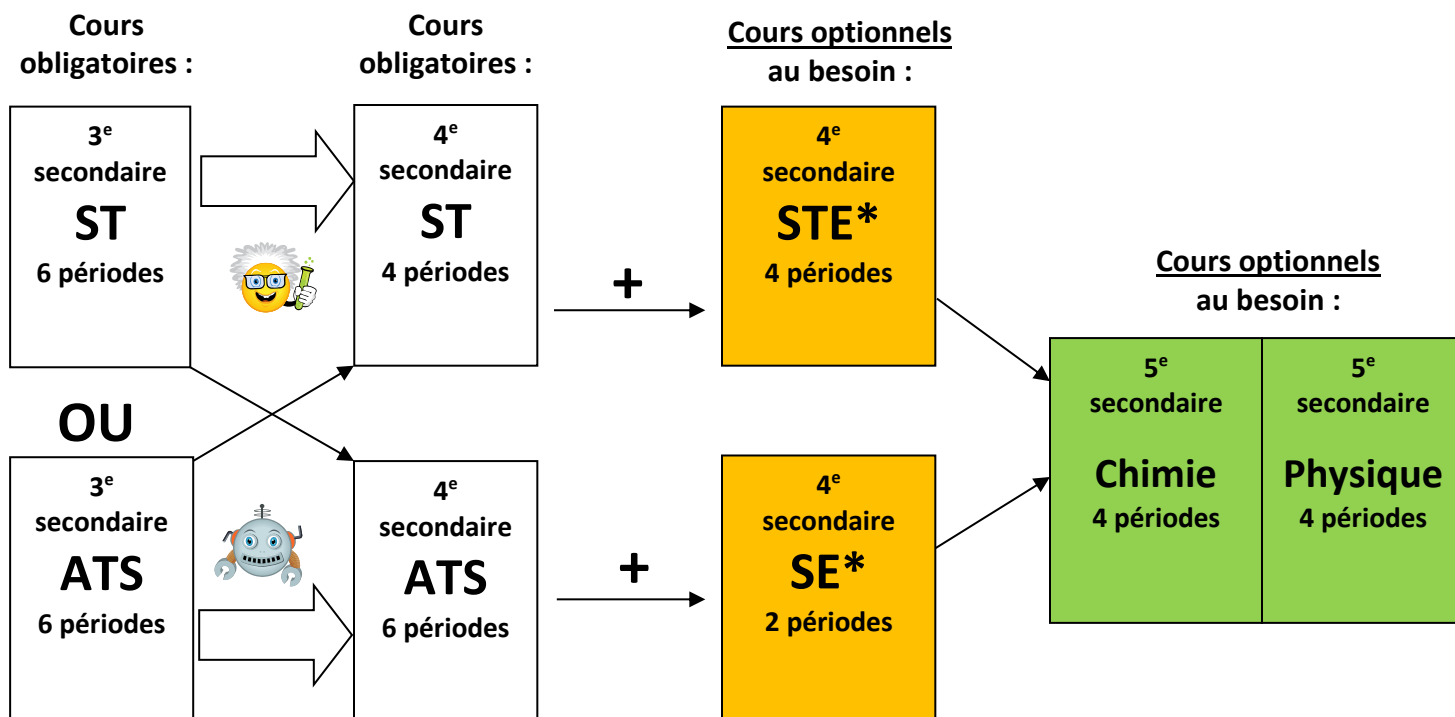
Cours obligatoires :

3$^{e}$ secondaire
ST
6 périodes

OU

3$^{e}$ secondaire
ATS
6 périodes

Cours obligatoires :

4$^{e}$ secondaire
ST
4 périodes

4$^{e}$ secondaire
ATS
6 périodes

+

+

Cours optionnels au besoin :

4$^{e}$ secondaire
STE*
4 périodes

4$^{e}$ secondaire
SE*
2 périodes

Cours optionnels au besoin :

5$^{e}$ secondaire
Chimie
4 périodes

5$^{e}$ secondaire
Physique
4 périodes